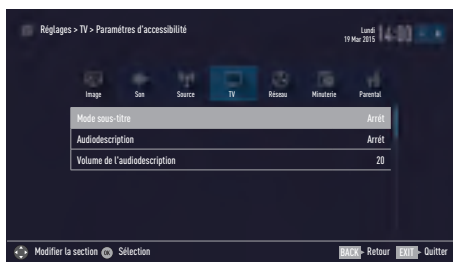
Réglages > TV > Paramètres d'accessibilité

Lundi
19 Mar 2015
14:00

Image
Son
Source
TV
Réseau
Minuterie
Parental

| Mode sous-titre | Arrêt |
|---|---|
| Audiodescription | Arrêt |
| Volume de l'audiodescription | 20 |

Modifier la section
OK
Sélection
BACK
- Retour
EXIT
- Quitter